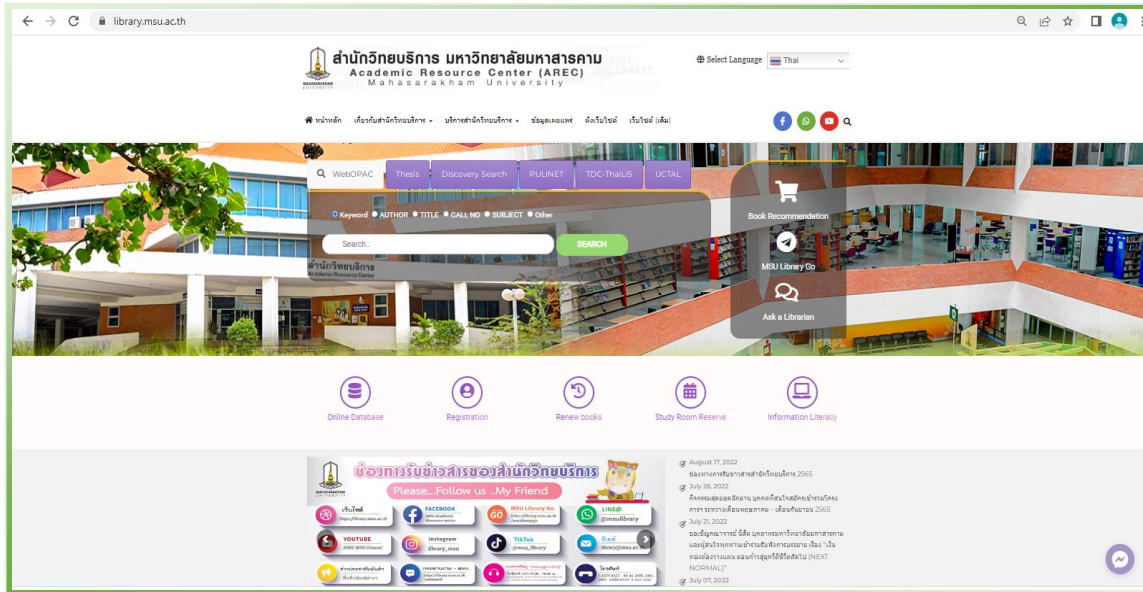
library.msu.ac.th

สำนักวิทยบริการ มหาวิทยาลัยมหาสารคาม
Academic Resource Center (AREC)
Mahasarakham University

Select Language Thai

หน้าหลัก เกี่ยวกับสำนักวิทยบริการ บริการสำนักวิทยบริการ ข้อมูลเผยแพร่ ผังเว็บไซต์ เว็บไซต์ (เดิม)

WebOPAC Thesis Discovery Search PULINET TDC-ThaiLIS UCTAL

Keyword AUTHOR TITLE CALL NO SUBJECT Other

Search..

SEARCH

Book Recommendation

MSU Library Go

Ask a Librarian

Online Database

Registration

Renew books

Study Room Reserve

Information Literacy

ช่องทางรับข่าวสารของสำนักวิทยบริการ

Please...Follow us ..My Friend

เว็บไซต์ https://library.msu.ac.th

FACEBOOK

MSU Library Go

LINE@ @msulibrary

YOUTUBE AREC MSU Channel

Instagram library_msu

TikTok @msu_library

อีเมล์ library@msu.ac.th

August 17, 2022
ช่องทางการรับข่าวสารสำนักวิทยบริการ 2565

July 26, 2022

July 21, 2022

July 07, 2022